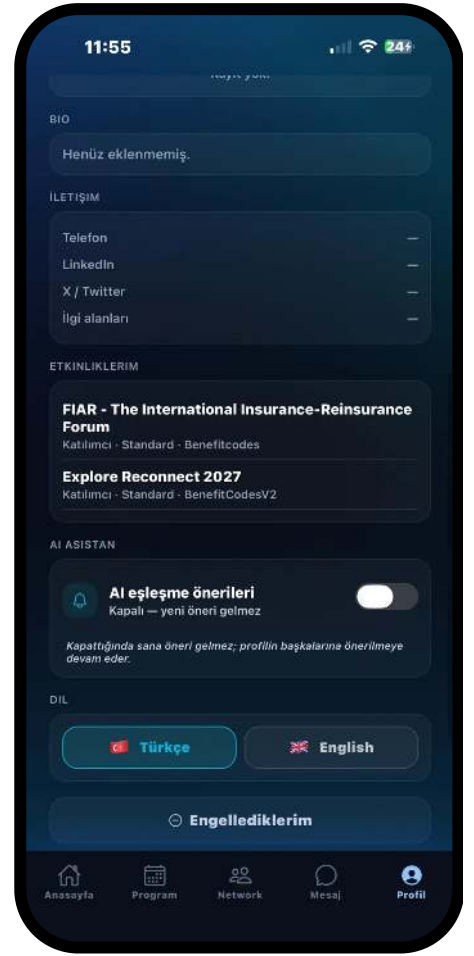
11:55

24

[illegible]

BIO

Henüz eklenmemiş.

İLETİŞİM

Telefon —

LinkedIn —

X / Twitter —

İlgi alanları —

ETKINLIKLERIM

FIAR - The International Insurance-Reinsurance Forum
Katılımcı · Standard · Benefitcodes

Explore Reconnect 2027
Katılımcı · Standard · BenefitCodesV2

AI ASISTAN

AI eşleşme önerileri
Kapalı — yeni öneri gelmez

Kapattığında sana öneri gelmez; profilin başkalarına önerilmeye devam eder.

DIL

Türkçe

English

Engellediklerim

Anasayfa Program Network Mesaj Profil